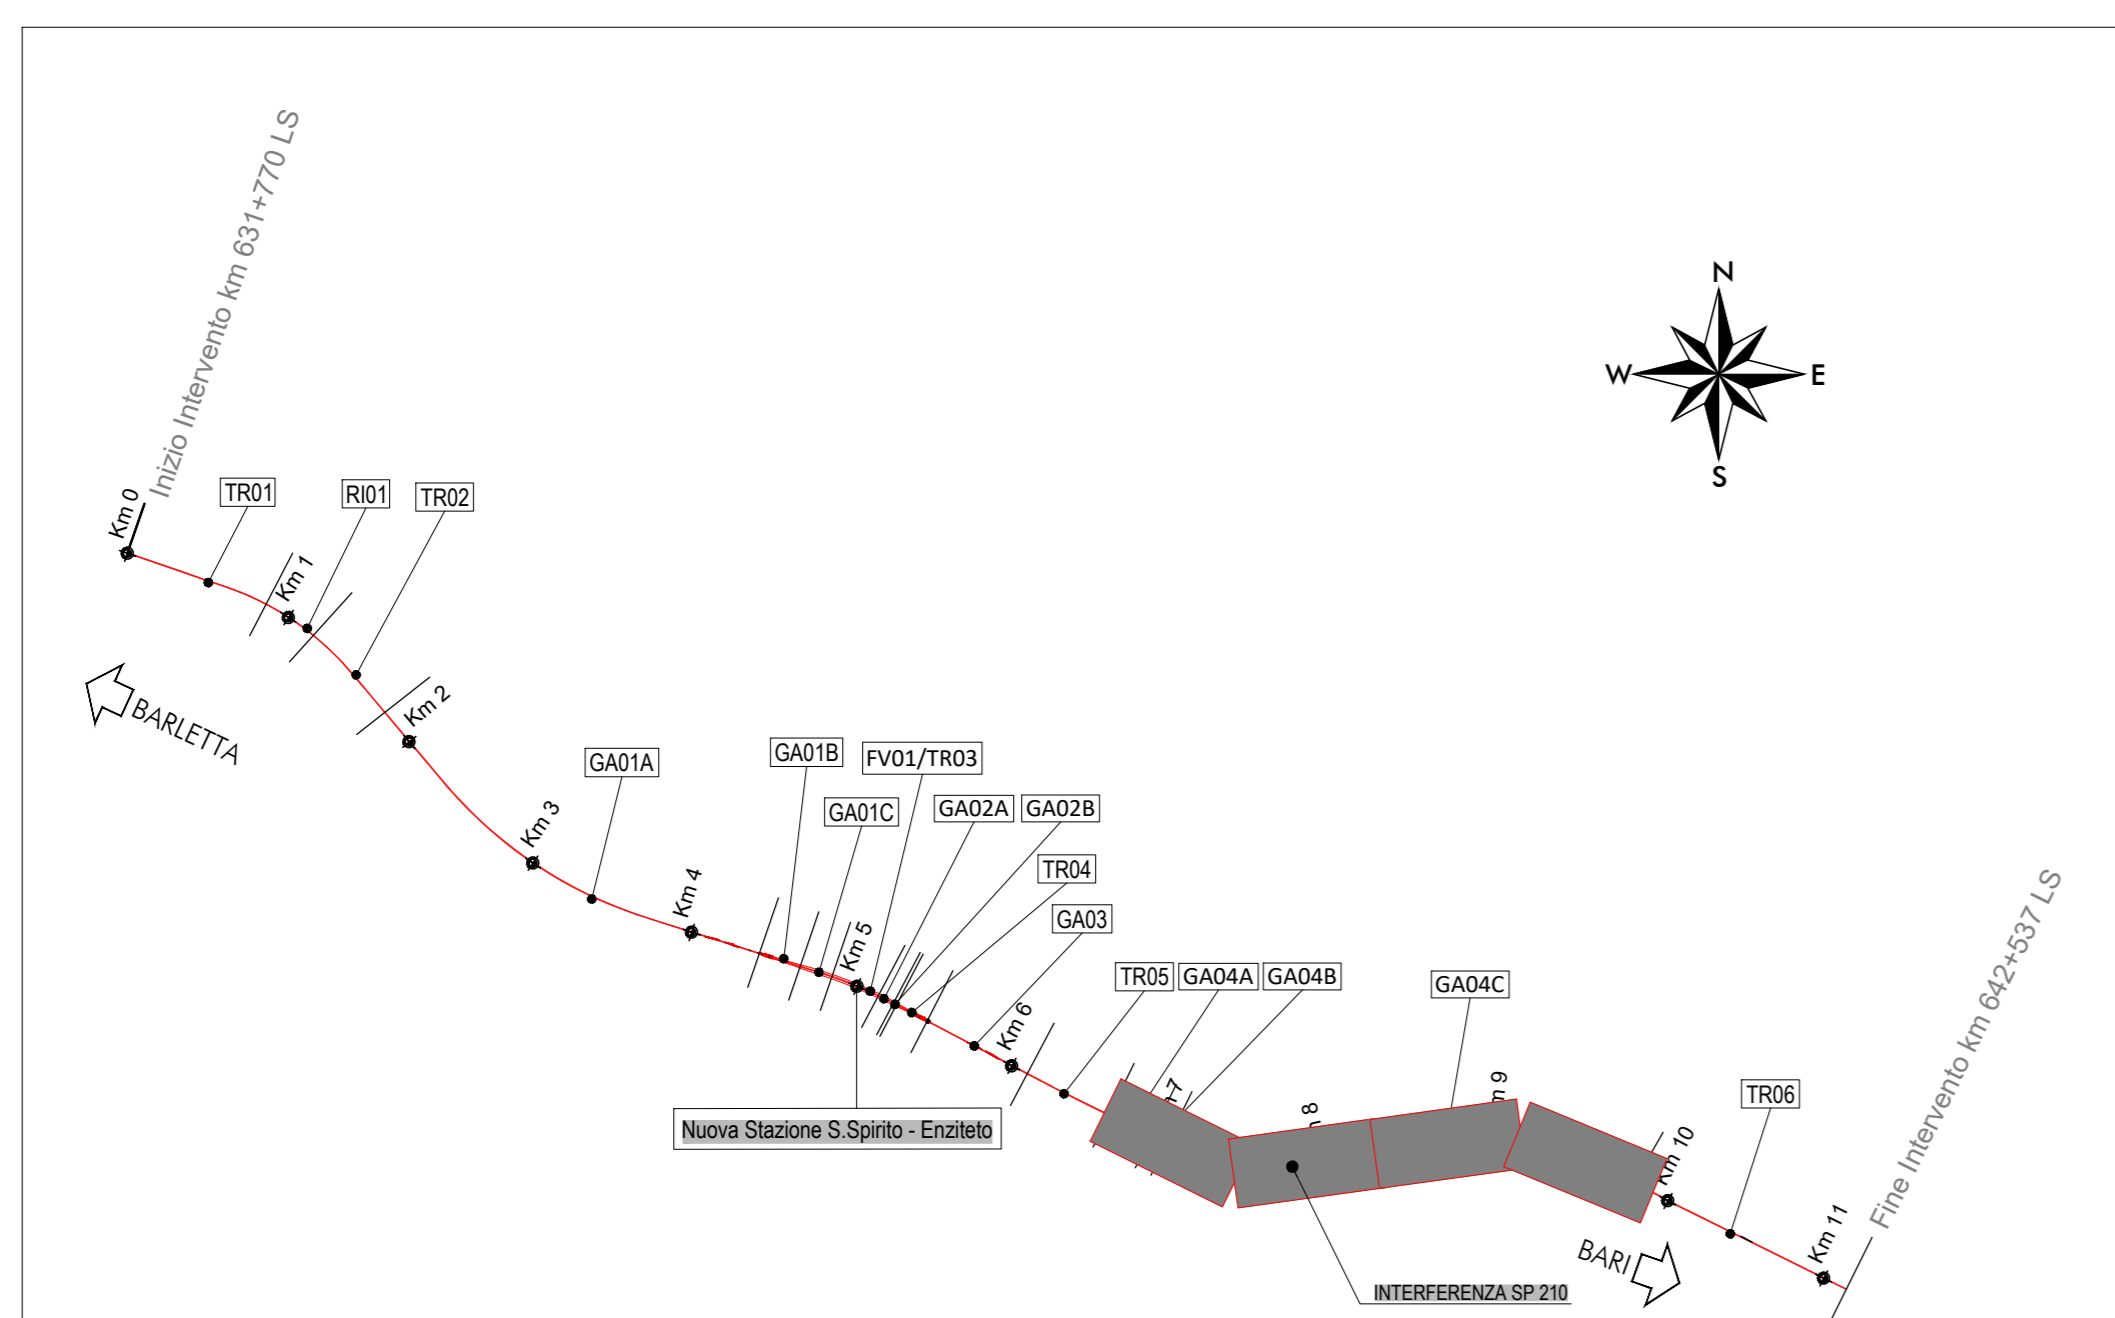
Inizio Intervento km 631+770 LS

N
W
E
S

Km 0
TR01
RI01
TR02
Km 1
BARLETTA
Km 2
GA01A
GA01B
FV01/TR03
GA01C
GA02A
GA02B
Km 3
TR04
Km 4
GA03
Km 5
Km 6
TR05
GA04A
GA04B
GA04C
Nuova Stazione S.Spirito - Enziteto
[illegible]7
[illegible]8
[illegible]9
Km 10
TR06
Fine Intervento km 642+537 LS
Km 11
BARI
INTERFERENZA SP 210